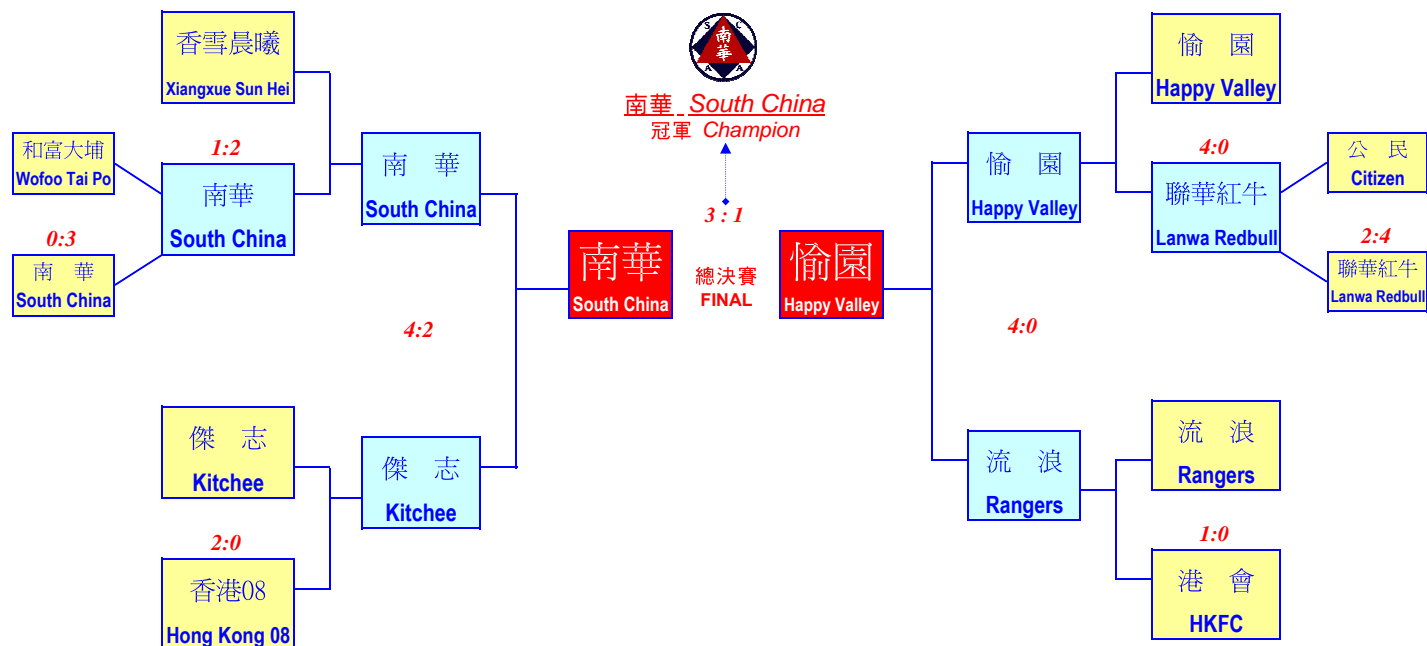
香雪晨曦
Xiangxue Sun Hei

和富大埔
Wofoo Tai Po

1:2

南華
South China

0:3

南 華
South China

南 華
South China

4:2

傑 志
Kitchee

傑 志
Kitchee

2:0

香港08
Hong Kong 08

S C A A 南華

南華 South China
冠軍 Champion

3 : 1

南華
South China

總決賽
FINAL

愉園
Happy Valley

愉 園
Happy Valley

愉 園
Happy Valley

4:0

聯華紅牛
Lanwa Redbull

公 民
Citizen

2:4

聯華紅牛
Lanwa Redbull

4:0

流 浪
Rangers

流 浪
Rangers

1:0

港 會
HKFC